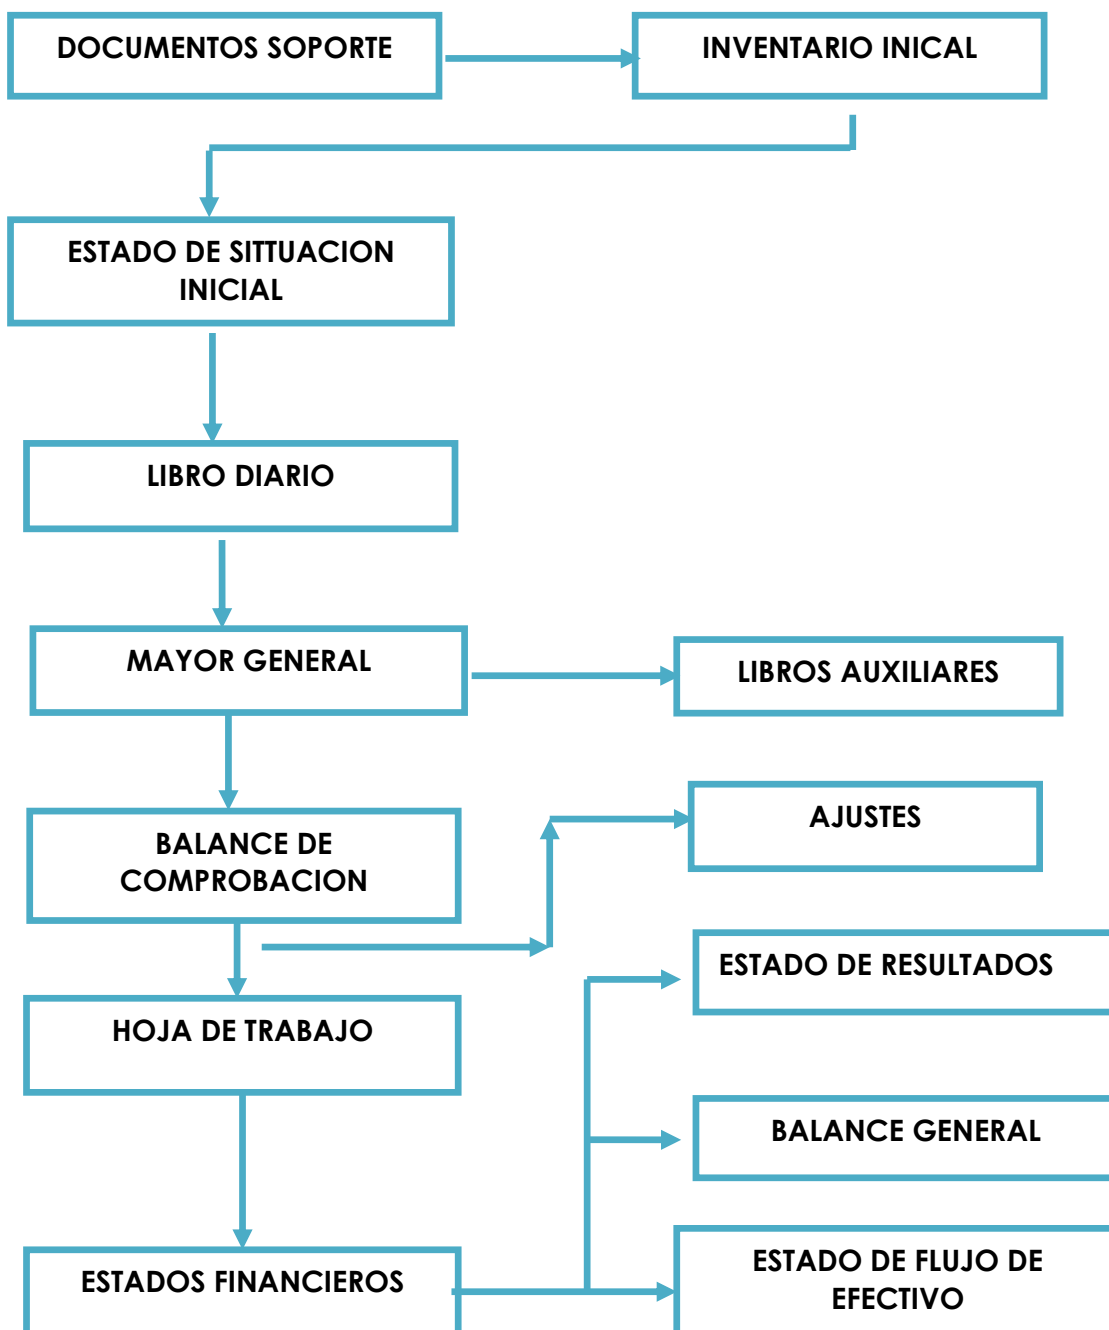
DOCUMENTOS SOPORTE

INVENTARIO INICAL

ESTADO DE SITTUACION INICIAL

LIBRO DIARIO

MAYOR GENERAL

LIBROS AUXILIARES

BALANCE DE COMPROBACION

AJUSTES

HOJA DE TRABAJO

ESTADO DE RESULTADOS

BALANCE GENERAL

ESTADOS FINANCIEROS

ESTADO DE FLUJO DE EFECTIVO